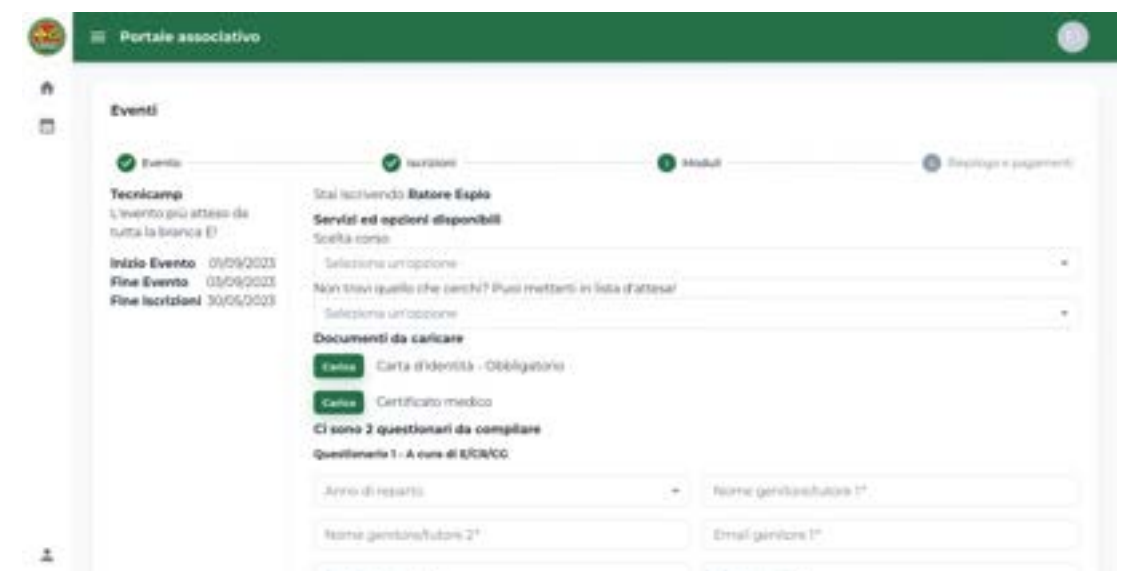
Portale associativo

Eventi

Evento
Iscrizioni
3 Moduli
4 Riepilogo e pagamenti

Tecnicamp
L'evento più atteso da tutta la branca E!

Inizio Evento 01/09/2023
Fine Evento 03/09/2023
Fine Iscrizioni 30/05/2023

Stai iscrivendo Batore Esplo

Servizi ed opzioni disponibili
Scelta corso
Seleziona un'opzione
Non trovi quello che cerchi? Puoi metterti in lista d'attesa!
Seleziona un'opzione

Documenti da caricare
Carica Carta d'identità - Obbligatorio
Carica Certificato medico

Ci sono 2 questionari da compilare
Questionario 1 - A cura di E/CR/CG

Anno di reparto
Nome genitore/tutore 1*
Nome genitore/tutore 2*
Email genitore 1*